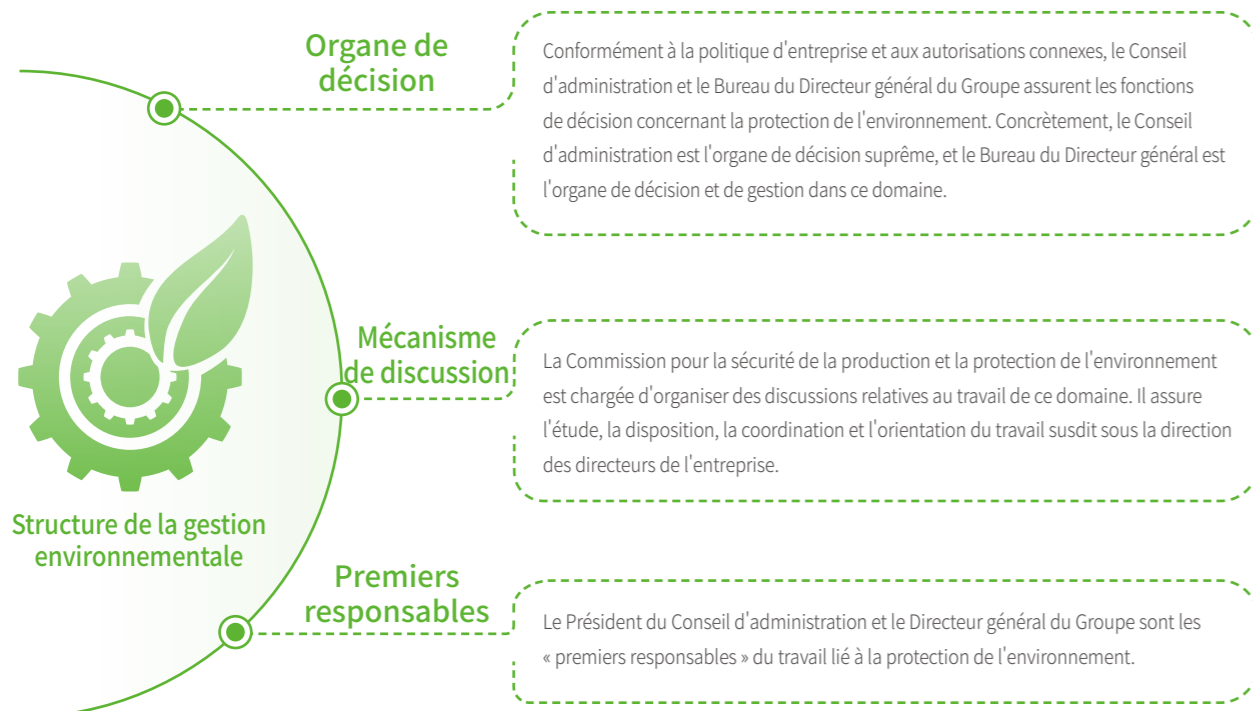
Organe de décision

Conformément à la politique d'entreprise et aux autorisations connexes, le Conseil d'administration et le Bureau du Directeur général du Groupe assurent les fonctions de décision concernant la protection de l'environnement. Concrètement, le Conseil d'administration est l'organe de décision suprême, et le Bureau du Directeur général est l'organe de décision et de gestion dans ce domaine.

Mécanisme de discussion

La Commission pour la sécurité de la production et la protection de l'environnement est chargée d'organiser des discussions relatives au travail de ce domaine. Il assure l'étude, la disposition, la coordination et l'orientation du travail susdit sous la direction des directeurs de l'entreprise.

Structure de la gestion environnementale

Premiers responsables

Le Président du Conseil d'administration et le Directeur général du Groupe sont les « premiers responsables » du travail lié à la protection de l'environnement.